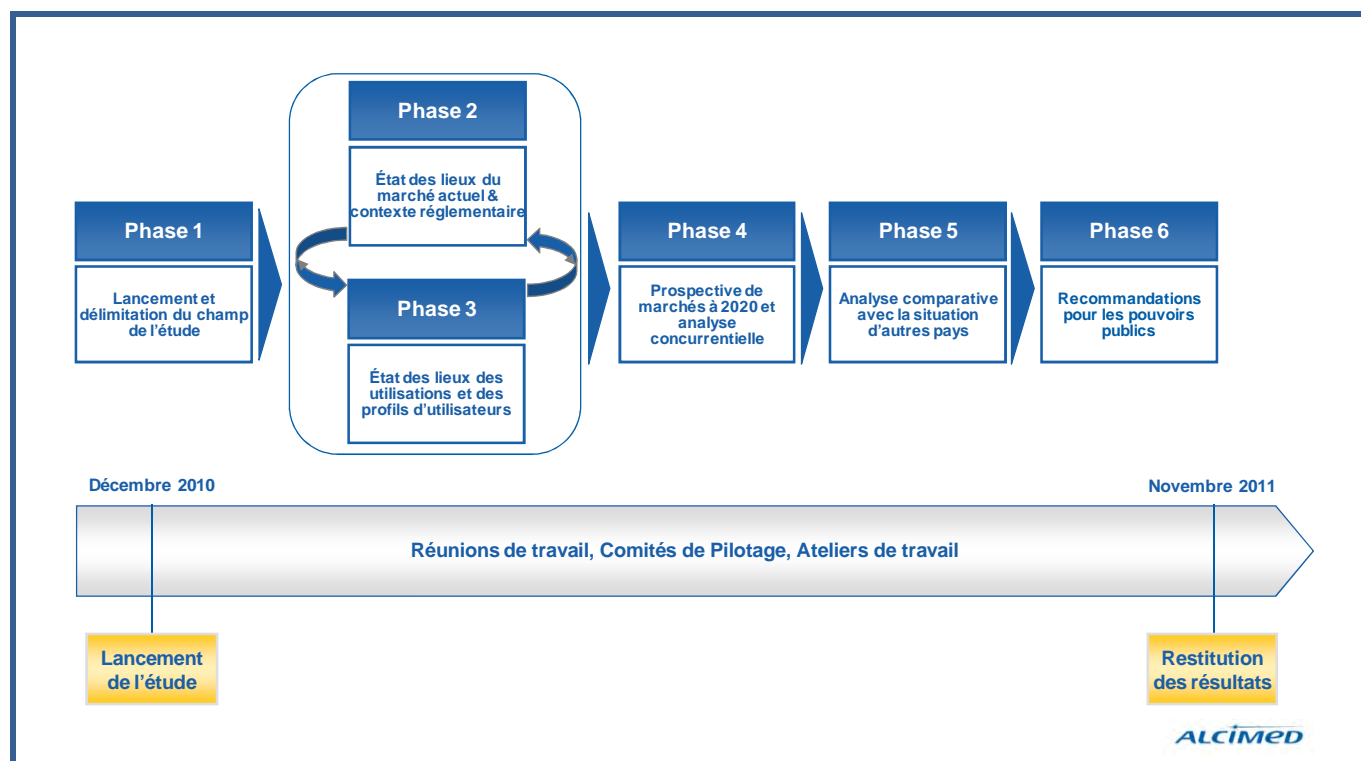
Phase 1

Lancement et délimitation du champ de l'étude

Phase 2

État des lieux du marché actuel & contexte réglementaire

Phase 3

État des lieux des utilisations et des profils d'utilisateurs

Phase 4

Prospective de marchés à 2020 et analyse concurrentielle

Phase 5

Analyse comparative avec la situation d'autres pays

Phase 6

Recommandations pour les pouvoirs publics

Décembre 2010

Novembre 2011

Réunions de travail, Comités de Pilotage, Ateliers de travail

Lancement de l'étude

Restitution des résultats

ALCIMED